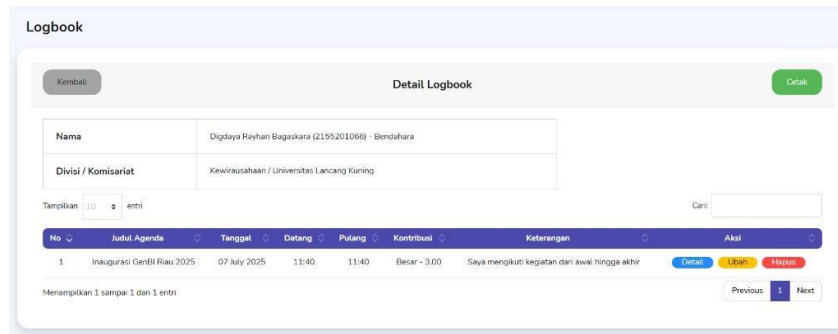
Logbook

Kembali

Detail Logbook

Cetak

| Nama | Digdaya Rayhan Bagaskara (2155201066) - Bendahara |
|---|---|
| Divisi / Komisariat | Kewirausahaan / Universitas Lancang Kuning |

Tampilkan 10 entri

Cari:

| No | Judul Agenda | Tanggal | Datang | Pulang | Kontribusi | Keterangan | Aksi |
|---|---|---|---|---|---|---|---|
| 1 | Inaugurasi GenBI Riau 2025 | 07 July 2025 | 11:40 | 11:40 | Besar - 3.00 | Saya mengikuti kegiatan dari awal hingga akhir | Detail Ubah Hapus |

Menampilkan 1 sampai 1 dari 1 entri

Previous 1 Next